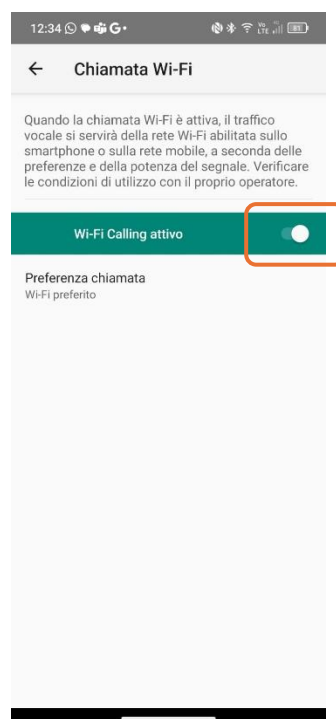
12:34

Chiamata Wi-Fi

Quando la chiamata Wi-Fi è attiva, il traffico vocale si servirà della rete Wi-Fi abilitata sullo smartphone o sulla rete mobile, a seconda delle preferenze e della potenza del segnale. Verificare le condizioni di utilizzo con il proprio operatore.

Wi-Fi Calling attivo

Preferenza chiamata
Wi-Fi preferito